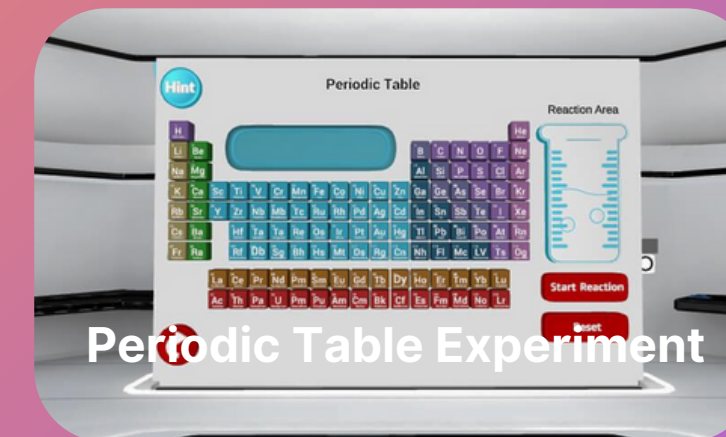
Hint

Periodic Table

Reaction Area

H He
Li Be B C N O F Ne
Na Mg Al Si P S Cl Ar
K Ca Sc Ti V Cr Mn Fe Co Ni Cu Zn Ga Ge As Se Br Kr
Rb Sr Y Zr Nb Mo Tc Ru Rh Pd Ag Cd In Sn Sb Te I Xe
Cs Ba Hf Ta W Re Os Ir Pt Au Hg Tl Pb Bi Po At Rn
Fr Ra Rf Db Sg Bh Hs Mt Ds Rg Cn Nh Fl Mc Lv Ts Og

La Ce Pr Nd Pm Sm Eu Gd Tb Dy Ho Er Tm Yb Lu
Ac Th Pa U Np Pu Am Cm Bk Cf Es Fm Md No Lr

Start Reaction

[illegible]eset

Periodic Table Experiment